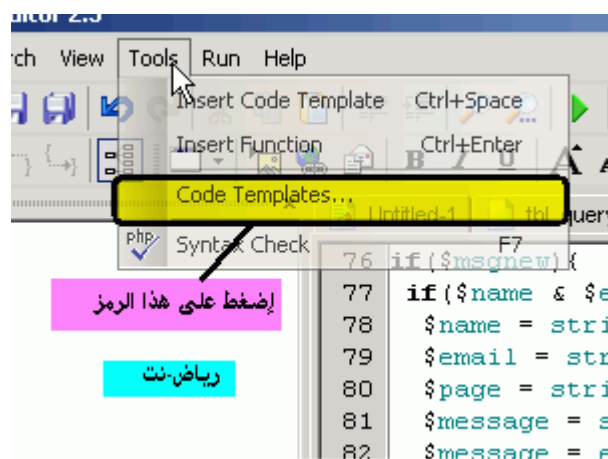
ditor 2.5

rch View Tools Run Help

Insert Code Template Ctrl+Space
Insert Function Ctrl+Enter
Code Templates...
Syntax Check F7

Untitled-1 tbl query

إضغط على هذا الرمز

رياض-نت

76 if($msgnew){
77 if($name & $e
78 $name = stri
79 $email = str
80 $page = stri
81 $message = s
82 $message = e